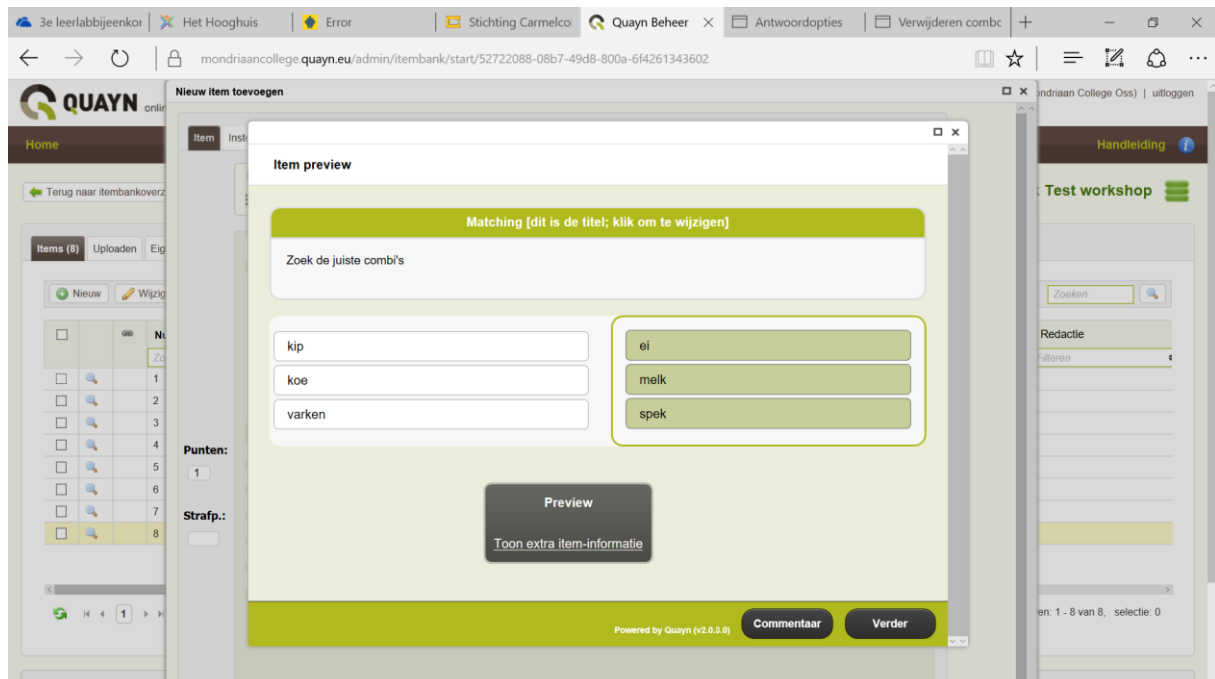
3e leerlabbijeenkor | Het Hooghuis | Error | Stichting Carmelco | Quayn Beheer × | Antwoordopties | Verwijderen combc | +

mondriaancollege.quayn.eu/admin/itembank/start/52722088-08b7-49d8-800a-6f4261343602

QUAYN onli

Nieuw item toevoegen

ndriaan College Oss) | uitloggen

Home

Handleiding

Terug naar itembankoverz

Test workshop

Item Inst

Items (8) Uploaden Eig

Nieuw Wijzig

Zoeken

Redactie

Filteren

1
2
3
4
5
6
7
8

Punten:
1

Strafp.:

en: 1 - 8 van 8, selectie: 0

Item preview

Matching [dit is de titel; klik om te wijzigen]

Zoek de juiste combi's

kip
koe
varken

ei
melk
spek

Preview

Toon extra item-informatie

Powered by Quayn (v2.0.3.0)

Commentaar

Verder